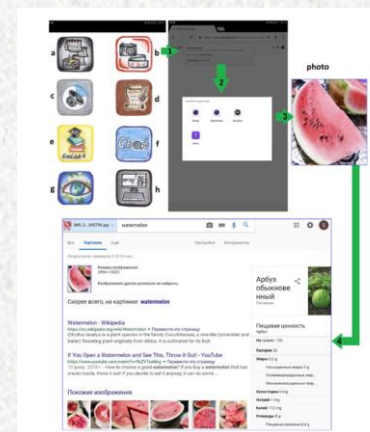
a

b

c

d

e

f

g

h

1

2

3

photo

4

watermelon

Все Картинки Ещё Настройки Инструменты

Скорее всего, на картинке: watermelon

Watermelon - Wikipedia

If You Open a Watermelon and See This, Throw It Out! - YouTube

Похожие изображения

Арбуз обыкновенный

Пищевая ценность